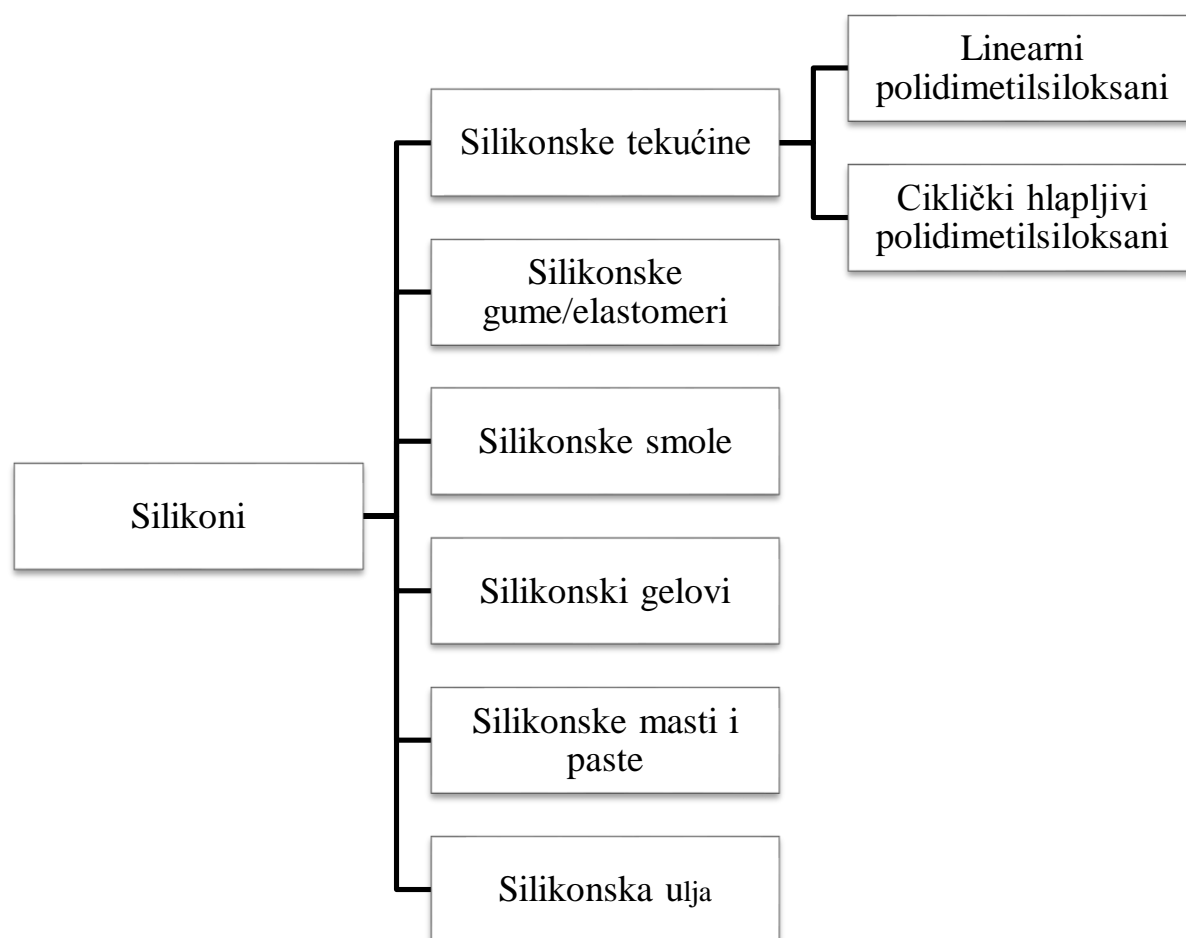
Silikoni

Silikonske tekućine

Linearni polidimetilsiloksani

Ciklički hlapljivi polidimetilsiloksani

Silikonske gume/elastomeri

Silikonske smole

Silikonski gelovi

Silikonske masti i paste

Silikonska ulja